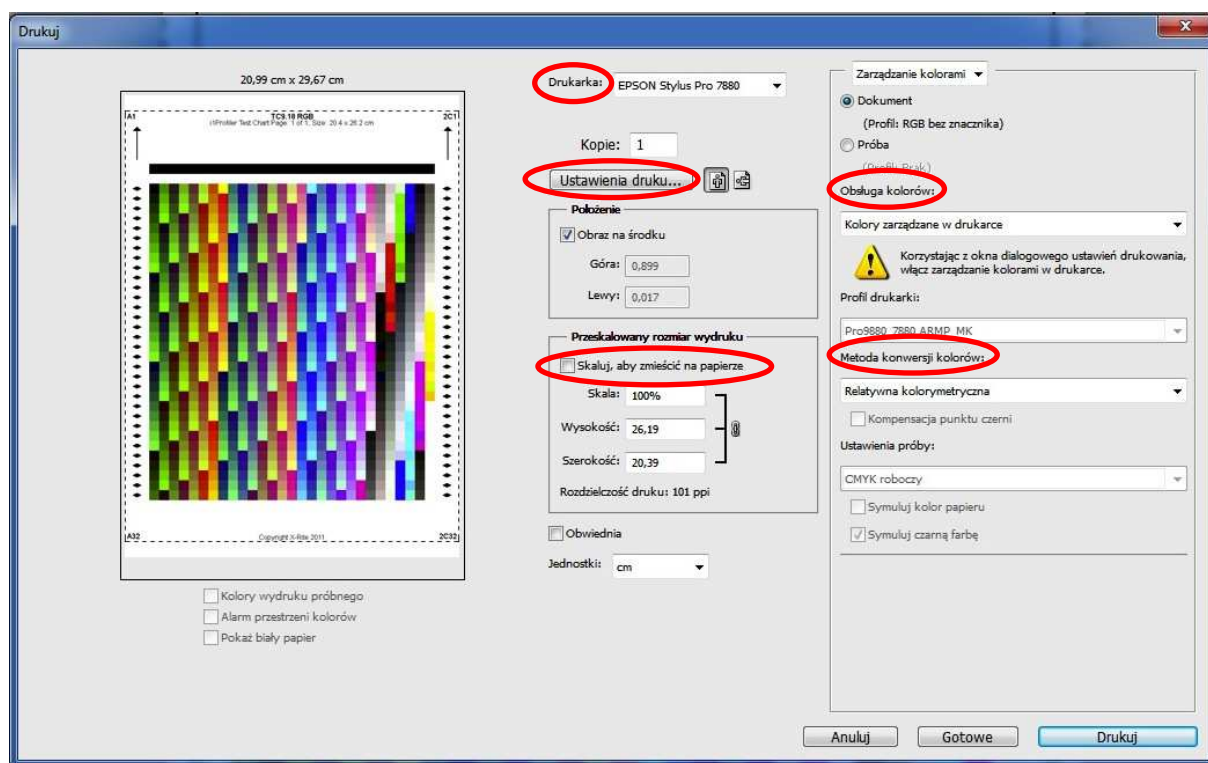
Drukuj

20,99 cm x 29,67 cm

A1 TC9.18 RGB i1Profiler Test Chart Page: 1 of 1, Size: 20.4 x 26.2 cm 2C1

A32 Copyright X-Rite 2011 2C32

Kolory wydruku próbnego
Alarm przestrzeni kolorów
Pokaż biały papier

Drukarka: EPSON Stylus Pro 7880

Kopie: 1

Ustawienia druku...

Położenie
Obraz na środku
Góra: 0,899
Lewy: 0,017

Przeskalowany rozmiar wydruku
Skaluj, aby zmieścić na papierze
Skala: 100%
Wysokość: 26,19
Szerokość: 20,39
Rozdzielczość druku: 101 ppi

Obwiednia

Jednostki: cm

Zarządzanie kolorami
Dokument
(Profil: RGB bez znacznika)
Próba
(Profil: Brak)
Obsługa kolorów:
Kolory zarządzane w drukarce
Korzystając z okna dialogowego ustawień drukowania, włącz zarządzanie kolorami w drukarce.
Profil drukarki:
Pro9880_7880 ARMP_MK
Metoda konwersji kolorów:
Relatywna kolorymetryczna
Kompensacja punktu czerni
Ustawienia próby:
CMYK roboczy
Symuluj kolor papieru
Symuluj czarną farbę

Anuluj Gotowe Drukuj